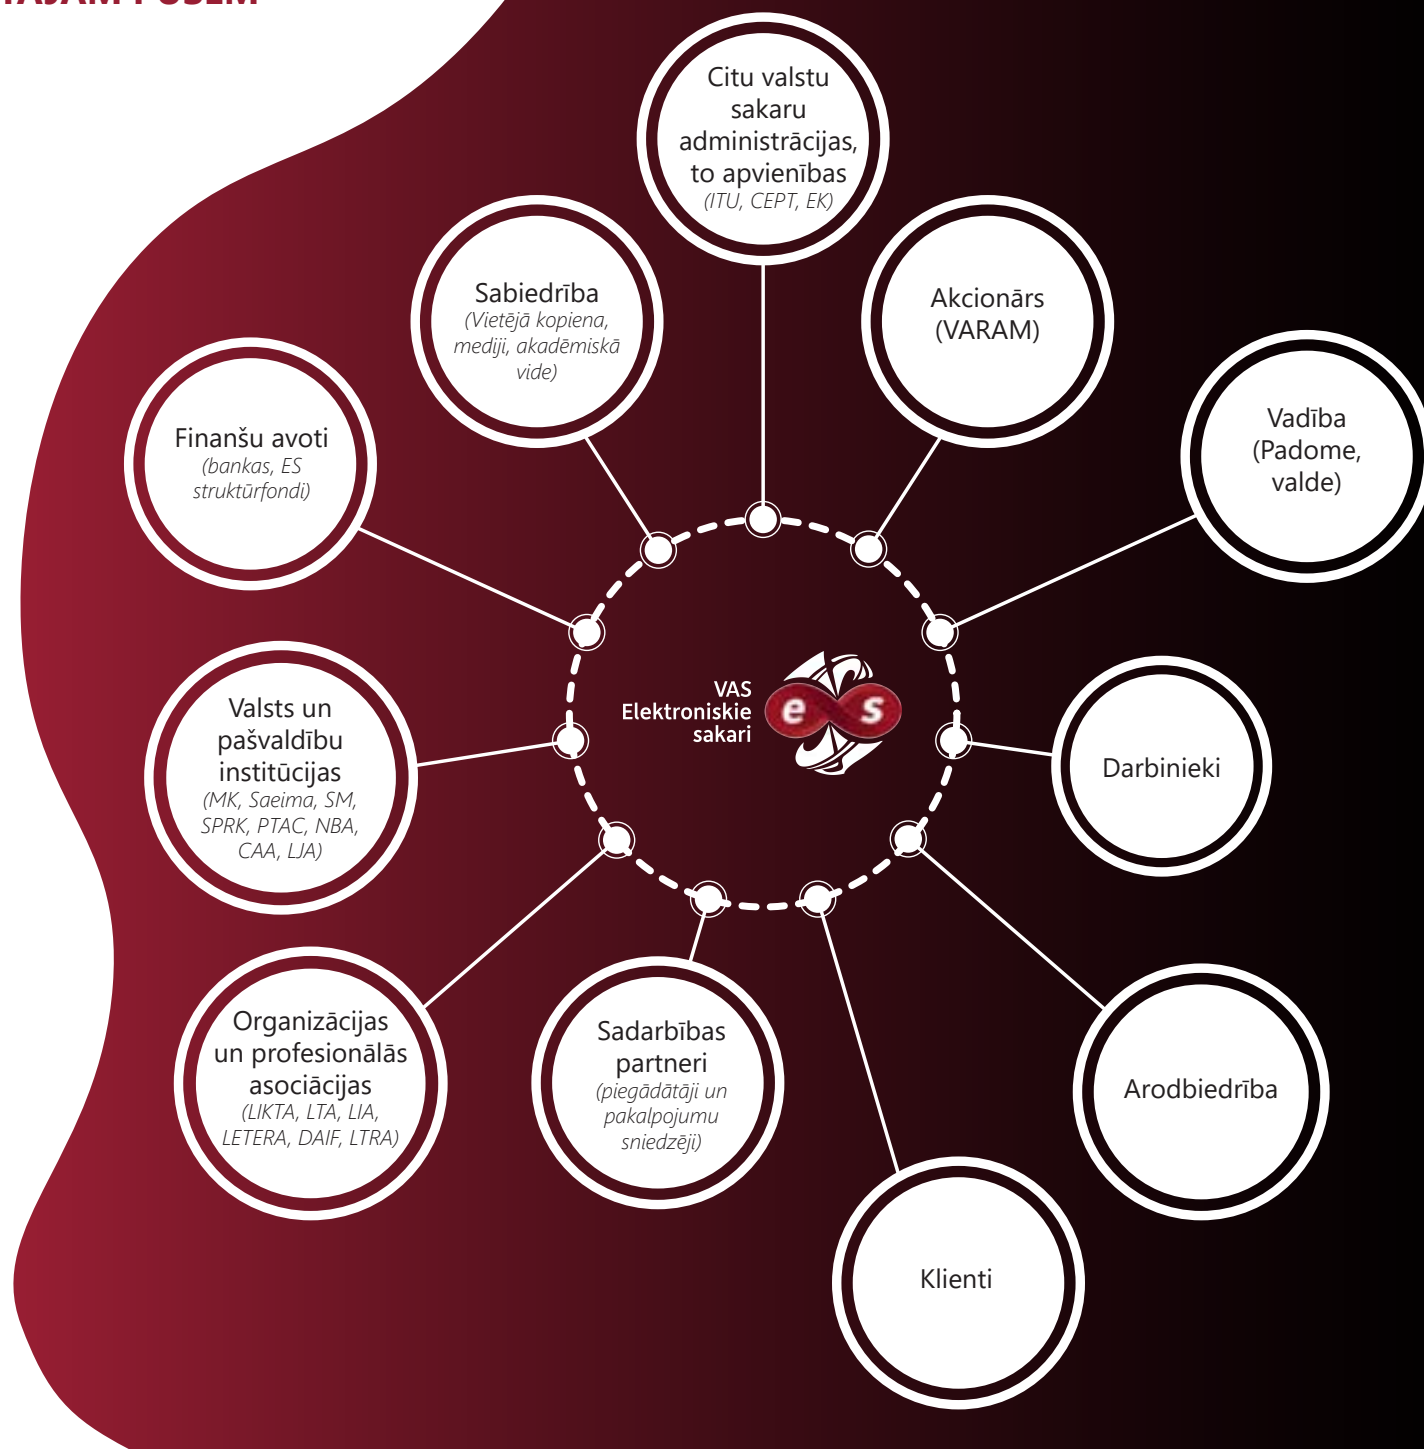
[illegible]

Citu valstu sakaru administrācijas, to apvienības (ITU, CEPT, EK)

Sabiedrība (Vietējā kopiena, mediji, akadēmiskā vide)

Akcionārs (VARAM)

Finanšu avoti (bankas, ES struktūrfondi)

Vadība (Padome, valde)

VAS Elektroniskie sakari

e s

Valsts un pašvaldību institūcijas (MK, Saeima, SM, SPRK, PTAC, NBA, CAA, LJA)

Darbinieki

Organizācijas un profesionālās asociācijas (LIKTA, LTA, LIA, LETERA, DAIF, LTRA)

Sadarbības partneri (piegādātāji un pakalpojumu sniedzēji)

Arodbiedrība

Klienti